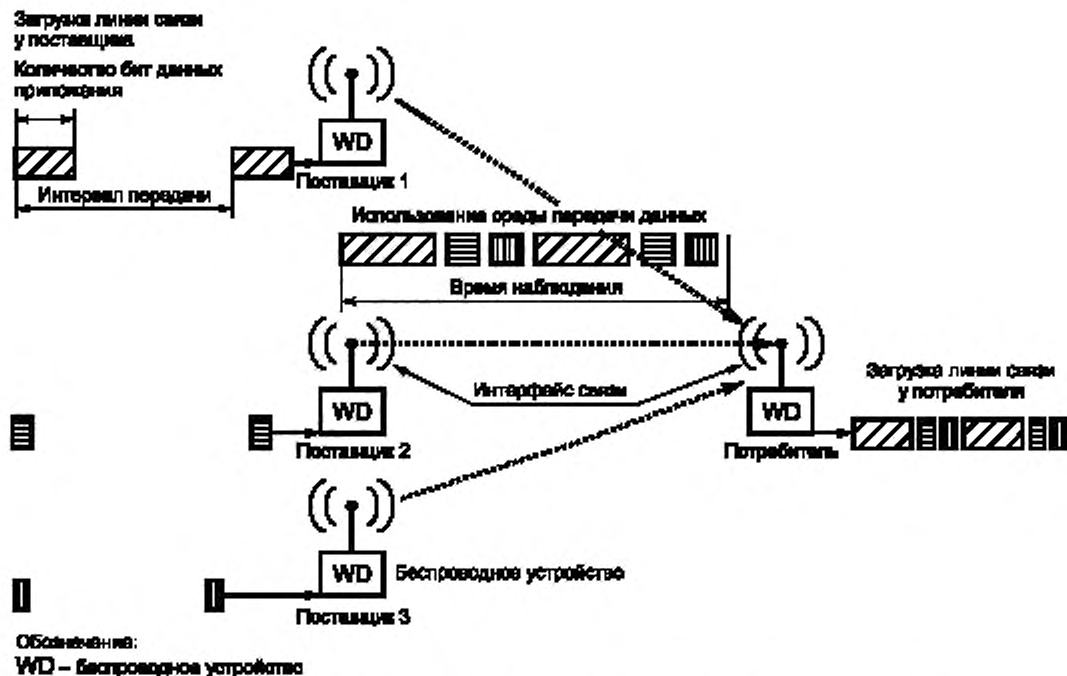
Загрузка линии связи у поставщика

Количество бит данных приложения

Интервал передачи

WD

Поставщик 1

Использование среды передачи данных

Время наблюдения

WD

Поставщик 2

Интерфейс связи

WD

Потребитель

Загрузка линии связи у потребителя

WD

Беспроводное устройство

Поставщик 3

Обозначение:
WD – беспроводное устройство